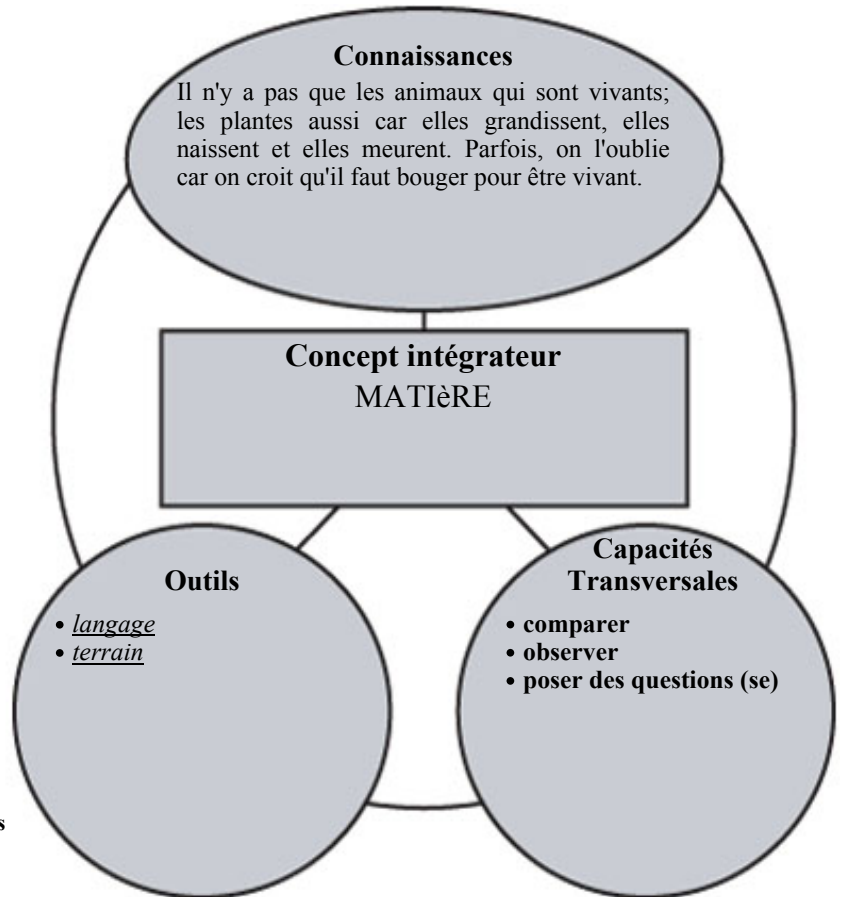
Connaissances

Il n'y a pas que les animaux qui sont vivants; les plantes aussi car elles grandissent, elles naissent et elles meurent. Parfois, on l'oublie car on croit qu'il faut bouger pour être vivant.

Concept intégrateur
MATIèRE

Outils

• langage
• terrain

Capacités Transversales

• comparer
• observer
• poser des questions (se)

s